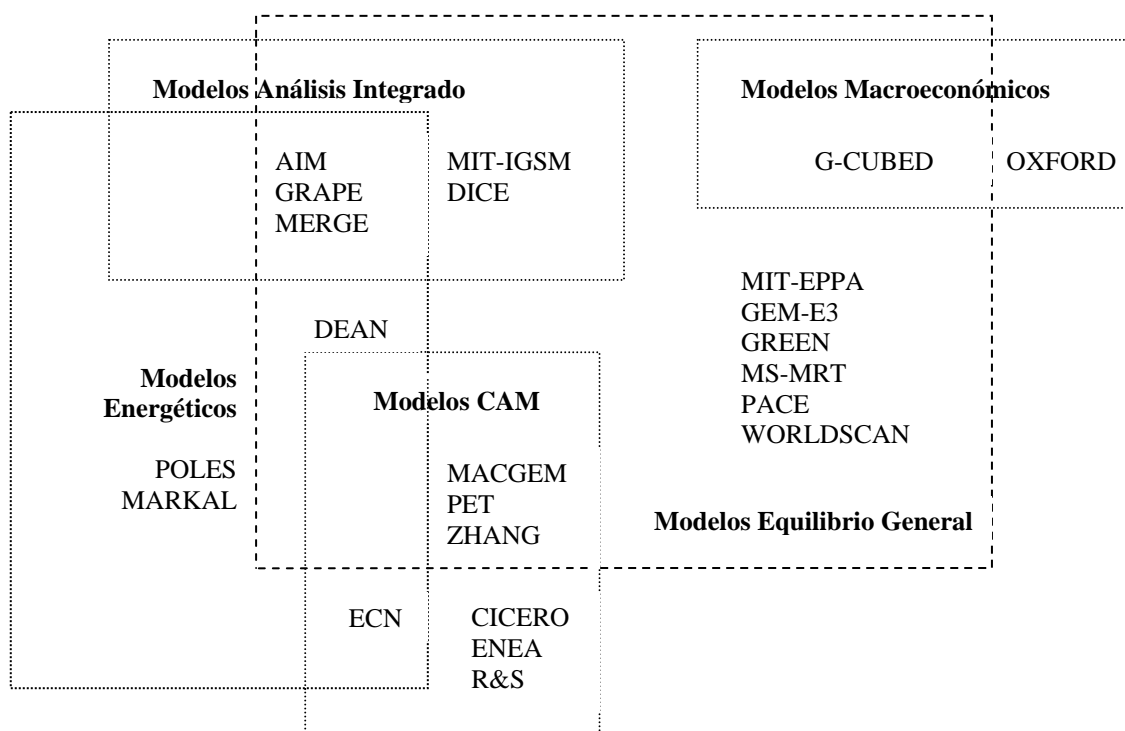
Modelos Análisis Integrado

Modelos Macroeconómicos

AIM
GRAPE
MERGE

MIT-IGSM
DICE

G-CUBED

OXFORD

MIT-EPPA
GEM-E3
GREEN
MS-MRT
PACE
WORLDSCAN

DEAN

Modelos Energéticos

Modelos CAM

POLES
MARKAL

MACGEM
PET
ZHANG

Modelos Equilibrio General

ECN

CICERO
ENEA
R&S